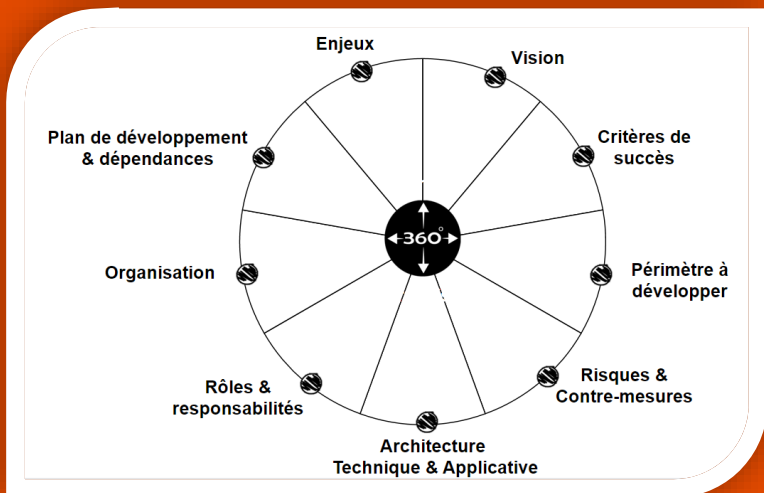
Enjeux

Vision

Critères de succès

Périmètre à développer

Risques & Contre-mesures

Architecture Technique & Applicative

Rôles & responsabilités

Organisation

Plan de développement & dépendances

$360^{\circ}$